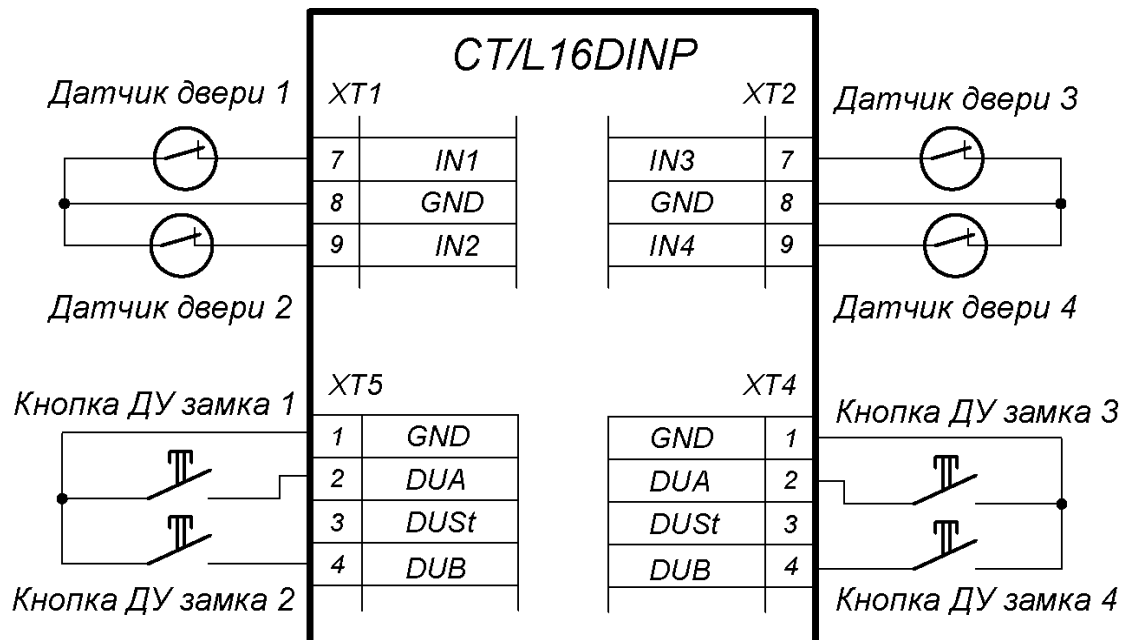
CT/L16DINP

Датчик двери 1

XT1

| 7 | IN1 |
|---|---|
| 8 | GND |
| 9 | IN2 |

Датчик двери 2

XT2

Датчик двери 3

| IN3 | 7 |
|---|---|
| GND | 8 |
| IN4 | 9 |

Датчик двери 4

XT5

Кнопка ДУ замка 1

| 1 | GND |
|---|---|
| 2 | DUA |
| 3 | DUSt |
| 4 | DUB |

Кнопка ДУ замка 2

XT4

Кнопка ДУ замка 3

| GND | 1 |
|---|---|
| DUA | 2 |
| DUSt | 3 |
| DUB | 4 |

Кнопка ДУ замка 4